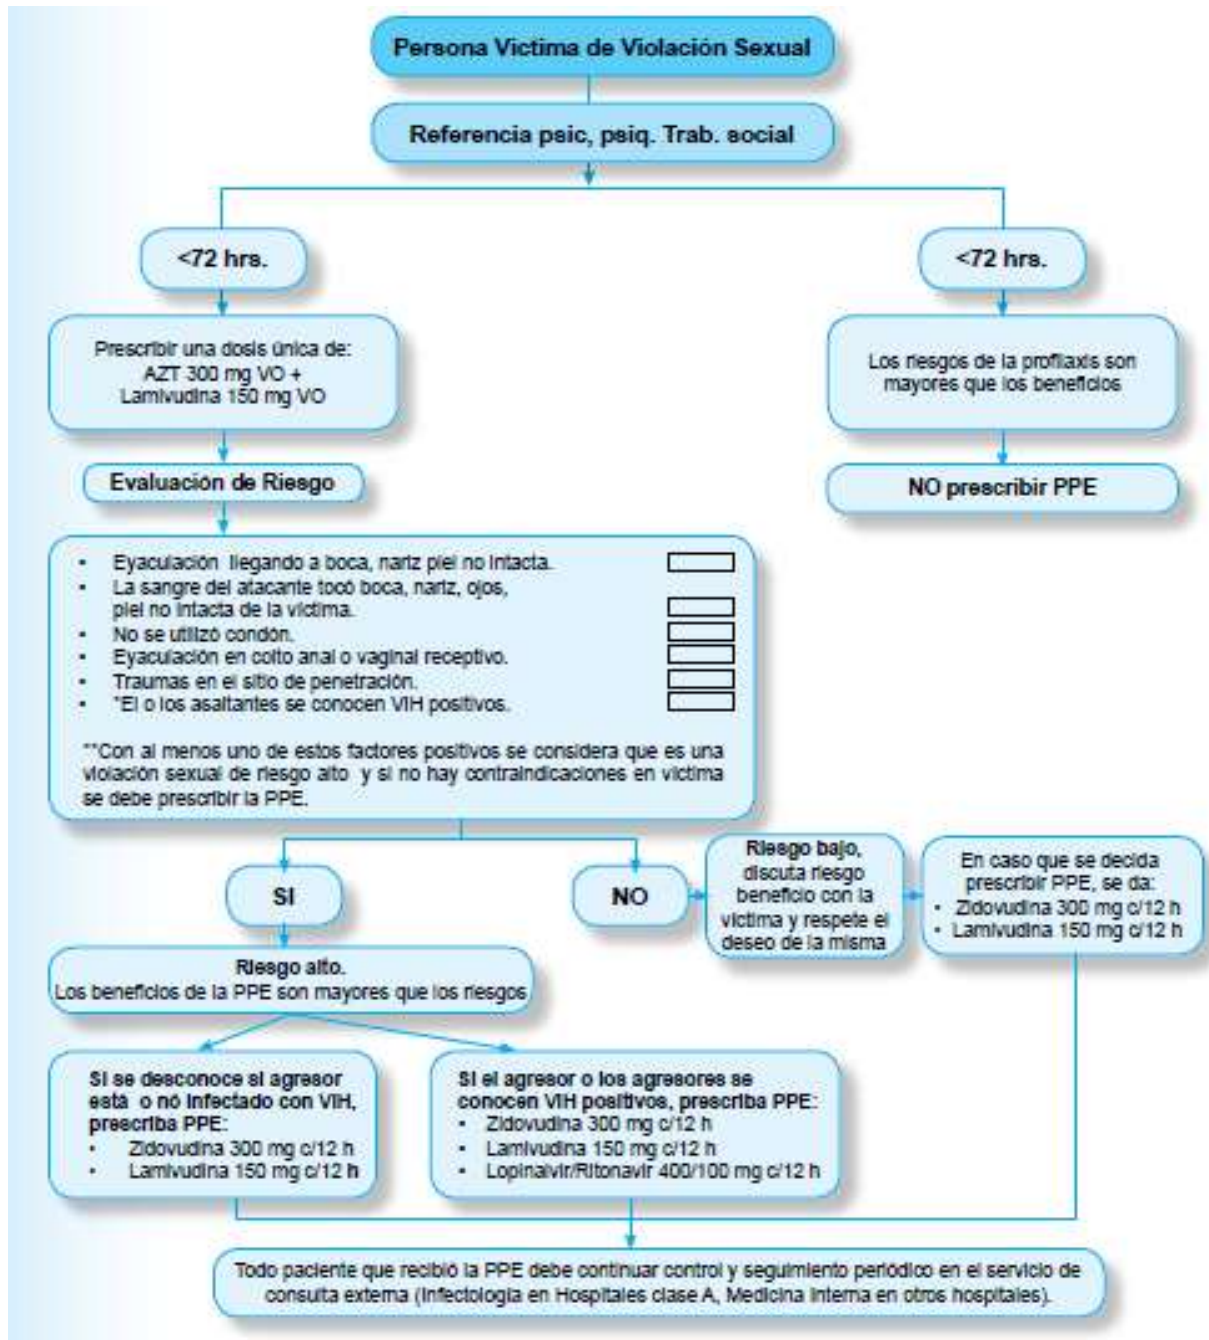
Persona Victima de Violación Sexual

Referencia psic, psiq. Trab. social

<72 hrs.

<72 hrs.

Prescribir una dosis única de:
AZT 300 mg VO +
Lamivudina 150 mg VO

Los riesgos de la profilaxis son mayores que los beneficios

Evaluación de Riesgo

NO prescribir PPE

- Eyaculación llegando a boca, nariz piel no intacta.
- La sangre del atacante tocó boca, nariz, ojos, piel no intacta de la victima.
- No se utilizó condón.
- Eyaculación en coito anal o vaginal receptivo.
- Traumas en el sitio de penetración.
- *El o los asaltantes se conocen VIH positivos.

**Con al menos uno de estos factores positivos se considera que es una violación sexual de riesgo alto y si no hay contraindicaciones en victima se debe prescribir la PPE.

SI

NO

Riesgo bajo, discuta riesgo beneficio con la victima y respete el deseo de la misma

En caso que se decida prescribir PPE, se da:
- Zidovudina 300 mg c/12 h
- Lamivudina 150 mg c/12 h

Riesgo alto.
Los beneficios de la PPE son mayores que los riesgos

Si se desconoce si el agresor está o nó infectado con VIH, prescriba PPE:
- Zidovudina 300 mg c/12 h
- Lamivudina 150 mg c/12 h

Si el agresor o los agresores se conocen VIH positivos, prescriba PPE:
- Zidovudina 300 mg c/12 h
- Lamivudina 150 mg c/12 h
- Lopinavir/Ritonavir 400/100 mg c/12 h

Todo paciente que recibió la PPE debe continuar control y seguimiento periódico en el servicio de consulta externa (Infectologia en Hospitales clase A, Medicina Interna en otros hospitales).